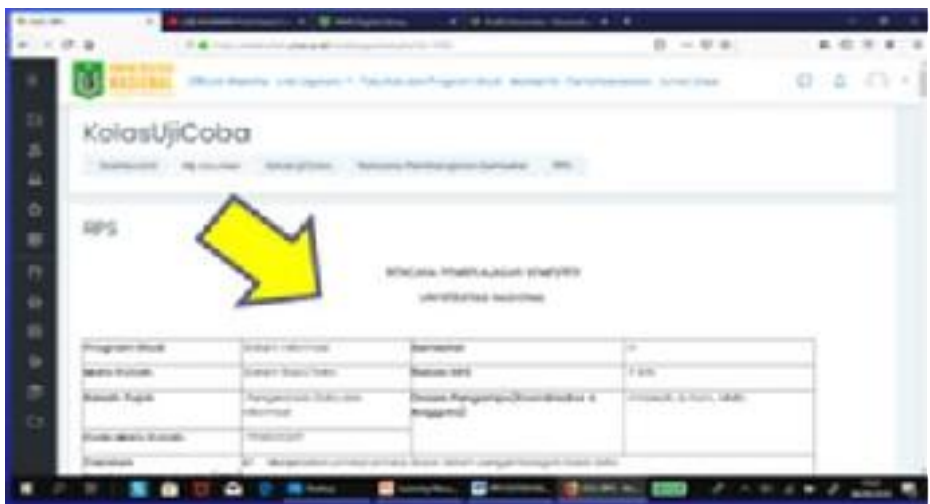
KelasUjiCoba

RPS

RENCANA PEMBELAJARAN SEMESTER

UNIVERSITAS NASIONAL

| Program Studi | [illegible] | Semester | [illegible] |
|---|---|---|---|
| Mata Kuliah | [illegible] | Bobot SKS | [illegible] |
| Bahan Kajian | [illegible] | Dosen Pengampu (Koordinator & Anggota) | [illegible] |
| Kode Mata Kuliah | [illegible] | | |
| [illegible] | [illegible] | | |